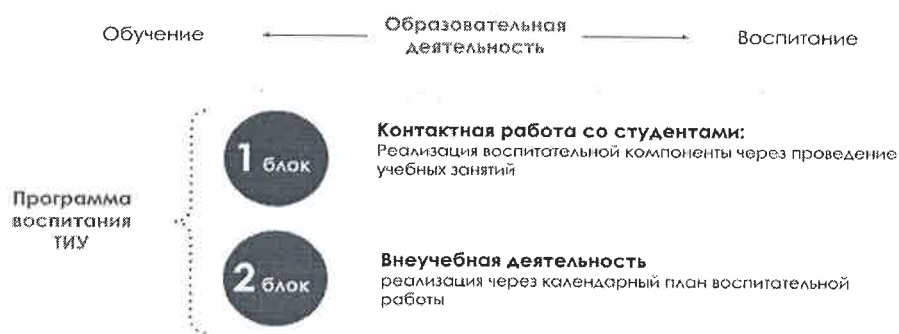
Обучение
Образовательная деятельность
Воспитание

Программа воспитания ТИУ

1 блок
Контактная работа со студентами:
Реализация воспитательной компоненты через проведение учебных занятий

2 блок
Внеучебная деятельность
реализация через календарный план воспитательной работы